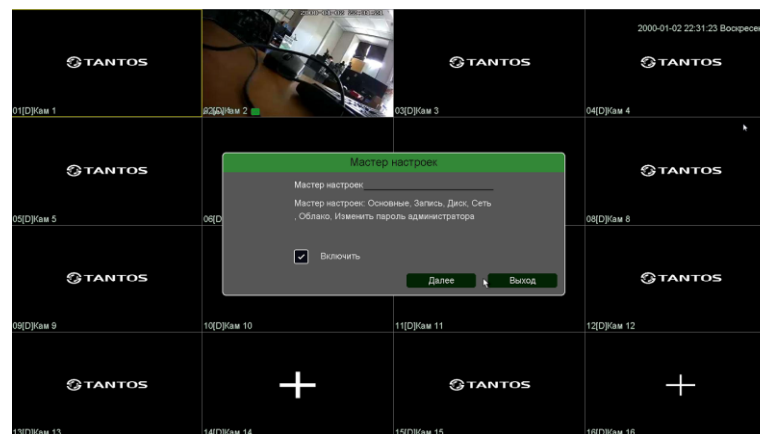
2000-01-02 22:31:23 Воскресе

TANTOS

01[D]Кам 1

02[D]Кам 2

TANTOS

03[D]Кам 3

TANTOS

04[D]Кам 4

TANTOS

05[D]Кам 5

06[D]

Мастер настроек

Мастер настроек

Мастер настроек: Основные, Запись, Диск, Сеть , Облако, Изменить пароль администратора

Включить

Далее

Выход

TANTOS

08[D]Кам 8

TANTOS

09[D]Кам 9

10[D]Кам 10

11[D]Кам 11

TANTOS

12[D]Кам 12

TANTOS

13[D]Кам 13

14[D]Кам 14

TANTOS

15[D]Кам 15

16[D]Кам 16